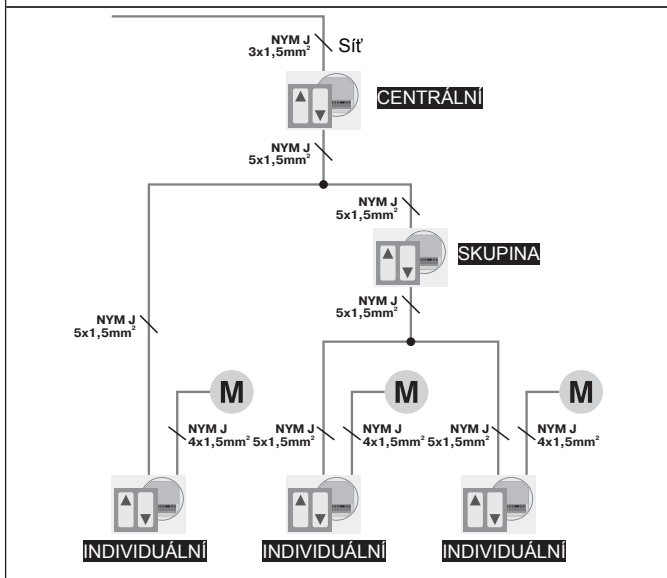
NYM J
3x1,5mm²
Síť

CENTRÁLNÍ

NYM J
5x1,5mm²

NYM J
5x1,5mm²

SKUPINA

NYM J
5x1,5mm²

NYM J
5x1,5mm²

M
NYM J
4x1,5mm²

NYM J
5x1,5mm²
M
NYM J
4x1,5mm²

NYM J
5x1,5mm²
M
NYM J
4x1,5mm²

INDIVIDUÁLNÍ
INDIVIDUÁLNÍ
INDIVIDUÁLNÍ